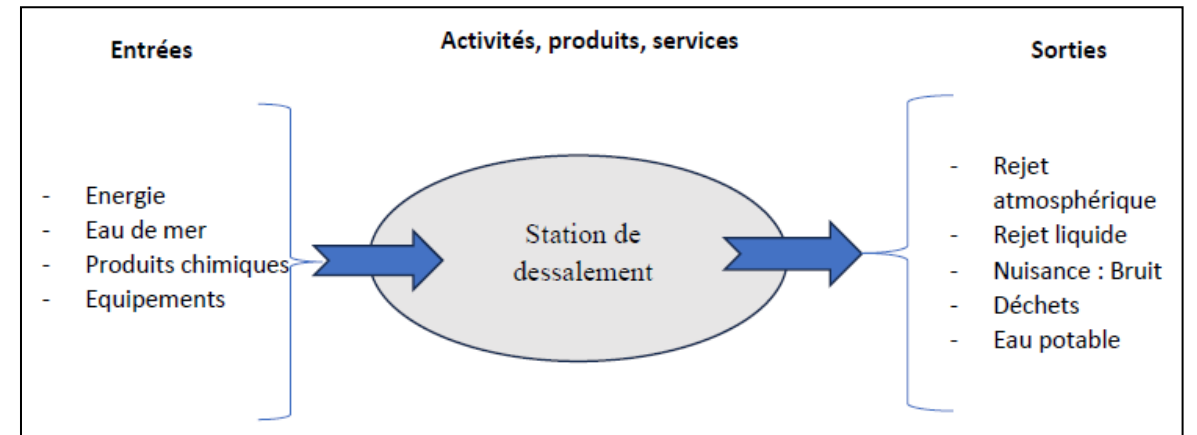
Entrées

Activités, produits, services

Sorties

- Energie
- Eau de mer
- Produits chimiques
- Equipements

Station de dessalement

- Rejet atmosphérique
- Rejet liquide
- Nuisance : Bruit
- Déchets
- Eau potable